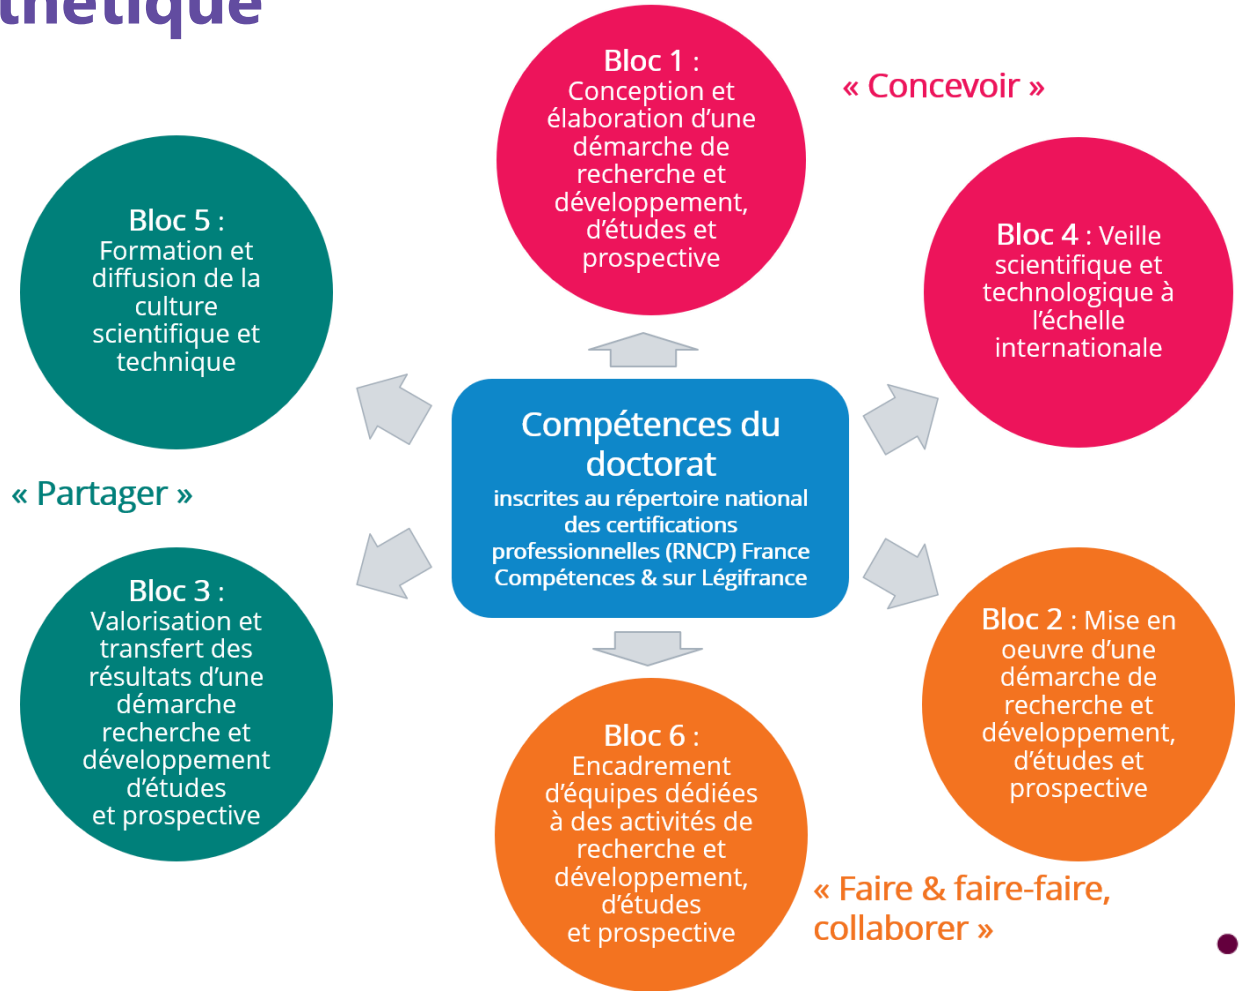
thétique

Bloc 1 : Conception et élaboration d'une démarche de recherche et développement, d'études et prospective

« Concevoir »

Bloc 5 : Formation et diffusion de la culture scientifique et technique

Bloc 4 : Veille scientifique et technologique à l'échelle internationale

Compétences du doctorat
inscrites au répertoire national des certifications professionnelles (RNCP) France Compétences & sur Légifrance

« Partager »

Bloc 3 : Valorisation et transfert des résultats d'une démarche recherche et développement d'études et prospective

Bloc 2 : Mise en oeuvre d'une démarche de recherche et développement, d'études et prospective

Bloc 6 : Encadrement d'équipes dédiées à des activités de recherche et développement, d'études et prospective

« Faire & faire-faire, collaborer »